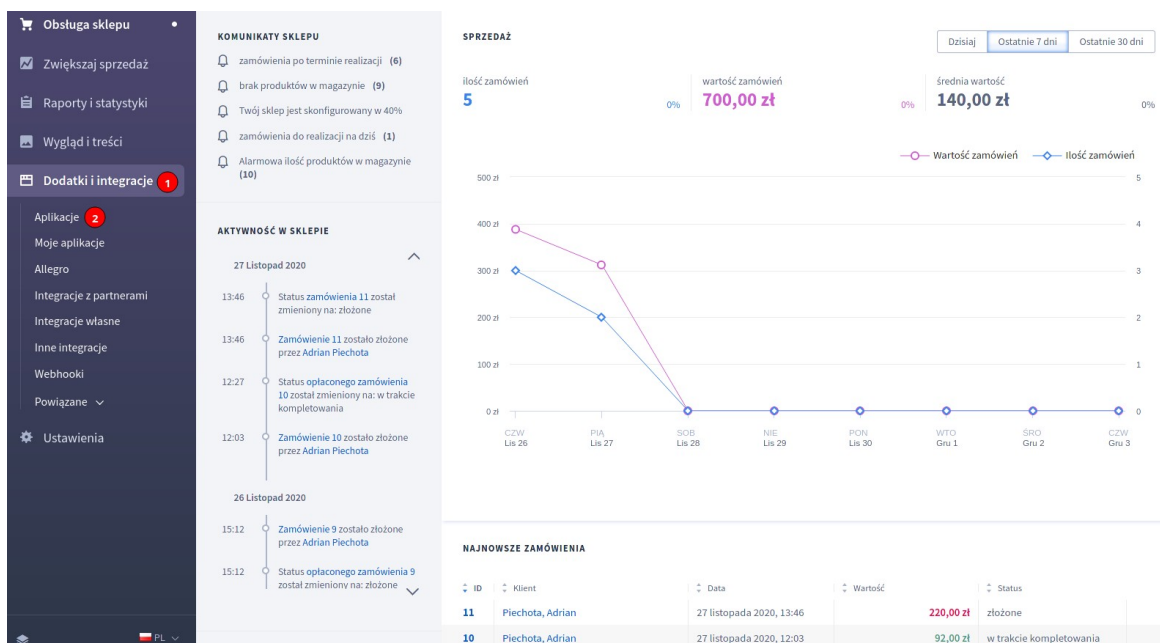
Obsługa sklepu
Zwiększaj sprzedaż
Raporty i statystyki
Wygląd i treści
Dodatki i integracje 1
Aplikacje 2
Moje aplikacje
Allegro
Integracje z partnerami
Integracje własne
Inne integracje
Webhooki
Powiązane
Ustawienia
PL

KOMUNIKATY SKLEPU
zamówienia po terminie realizacji (6)
brak produktów w magazynie (9)
Twój sklep jest skonfigurowany w 40%
zamówienia do realizacji na dziś (1)
Alarmowa ilość produktów w magazynie (10)

AKTYWNOŚĆ W SKLEPIE
27 Listopad 2020
13:46 Status zamówienia 11 został zmieniony na: złożone
13:46 Zamówienie 11 zostało złożone przez Adrian Piechota
12:27 Status opłaconego zamówienia 10 został zmieniony na: w trakcie kompletowania
12:03 Zamówienie 10 zostało złożone przez Adrian Piechota
26 Listopad 2020
15:12 Zamówienie 9 zostało złożone przez Adrian Piechota
15:12 Status opłaconego zamówienia 9 został zmieniony na: złożone

SPRZEDAŻ
Dzisiaj | Ostatnie 7 dni | Ostatnie 30 dni
ilość zamówień 5 0%
wartość zamówień 700,00 zł 0%
średnia wartość 140,00 zł 0%

Wartość zamówień  Ilość zamówień
500 zł 400 zł 300 zł 200 zł 100 zł 0 zł
5 4 3 2 1 0
CZW Lis 26 | PIĄ Lis 27 | SOB Lis 28 | NIE Lis 29 | PON Lis 30 | WTO Gru 1 | ŚRO Gru 2 | CZW Gru 3

NAJNOWSZE ZAMÓWIENIA
| ID | Klient | Data | Wartość | Status |
|---|---|---|---|---|
| 11 | Piechota, Adrian | 27 listopada 2020, 13:46 | 220,00 zł | złożone |
| 10 | Piechota, Adrian | 27 listopada 2020, 12:03 | 92,00 zł | w trakcie kompletowania |